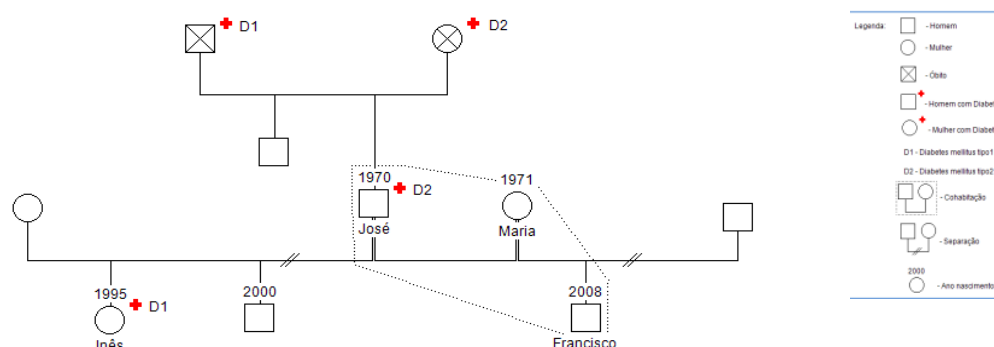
D1
D2
1970
D2
José
1971
Maria
1995
D1
Inês
2000
2008
Francisco

Legenda:
- Homem
- Mulher
- Óbito
- Homem com Diabet
- Mulher com Diabet
D1 - Diabetes mellitus tipo1
D2 - Diabetes mellitus tipo2
- Cohabitação
- Separação
2000
- Ano nascimento